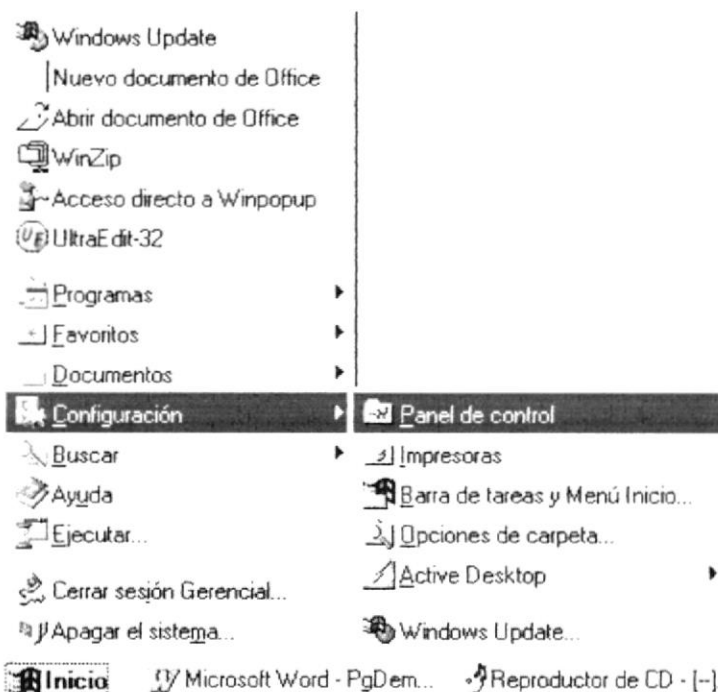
Windows Update
Nuevo documento de Office
Abrir documento de Office
WinZip
Acceso directo a Winpopup
UltraEdit-32
Programas
Favoritos
Documentos
Configuración
Buscar
Ayuda
Ejecutar...
Cerrar sesión Gerencial...
Apagar el sistema...

Panel de control
Impresoras
Barra de tareas y Menú Inicio...
Opciones de carpeta...
Active Desktop
Windows Update...

Inicio
Microsoft Word - PgDem...
Reproductor de CD - [--]